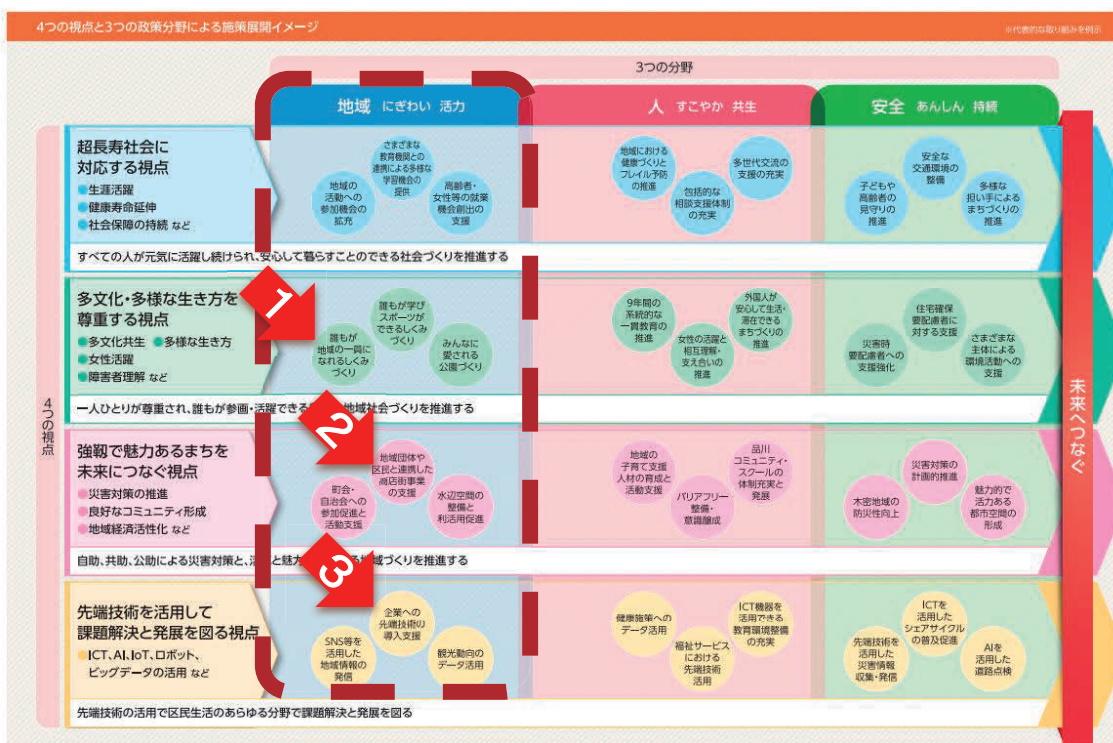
4つの視点と3つの政策分野による施策展開イメージ

※代表的な取り組みを例示

3つの分野

地域 にぎわい 活力

人 すこやか 共生

安全 あんしん 持続

4つの視点

超長寿社会に対応する視点
生涯活躍
健康寿命延伸
社会保障の持続 など

地域の活動への参加機会の拡充

さまざまな教育機関との連携による多様な学習機会の提供

高齢者・女性等の就業機会創出の支援

地域における健康づくりとフレイル予防の推進

包括的な相談支援体制の充実

多世代交流の支援の充実

子どもや高齢者の見守りの推進

安全な交通環境の整備

多様な担い手によるまちづくりの推進

すべての人が元気に活躍し続けられ、安心して暮らすことのできる社会づくりを推進する

多文化・多様な生き方を尊重する視点
多文化共生 多様な生き方
女性活躍
障害者理解 など

1

誰もが地域の一員になれるしくみづくり

誰もが学びスポーツができるしくみづくり

みんなに愛される公園づくり

9年間の系統的な一貫教育の推進

女性の活躍と相互理解・支え合いの推進

外国人が安心して生活・滞在できるまちづくりの推進

災害時要配慮者への支援強化

住宅確保要配慮者に対する支援

さまざまな主体による環境活動への支援

一人ひとりが尊重され、誰もが参画・活躍できる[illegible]地域社会づくりを推進する

強靱で魅力あるまちを未来につなぐ視点
災害対策の推進
良好なコミュニティ形成
地域経済活性化 など

2

町会・自治会への参加促進と活動支援

地域団体や区民と連携した商店街事業の支援

水辺空間の整備と利活用促進

地域の子育て支援人材の育成と活動支援

バリアフリー整備・意識醸成

品川コミュニティ・スクールの体制充実と発展

木密地域の防災性向上

災害対策の計画的推進

魅力的で活力ある都市空間の形成

自助、共助、公助による災害対策と、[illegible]と魅力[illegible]域づくりを推進する

先端技術を活用して課題解決と発展を図る視点
ICT、AI、IoT、ロボット、ビッグデータの活用 など

3

SNS等を活用した地域情報の発信

企業への先端技術の導入支援

観光動向のデータ活用

健康施策へのデータ活用

福祉サービスにおける先端技術活用

ICT機器を活用できる教育環境整備の充実

先端技術を活用した災害情報収集・発信

ICTを活用したシェアサイクルの普及促進

AIを活用した道路点検

先端技術の活用で区民生活のあらゆる分野で課題解決と発展を図る

未来へつなぐ